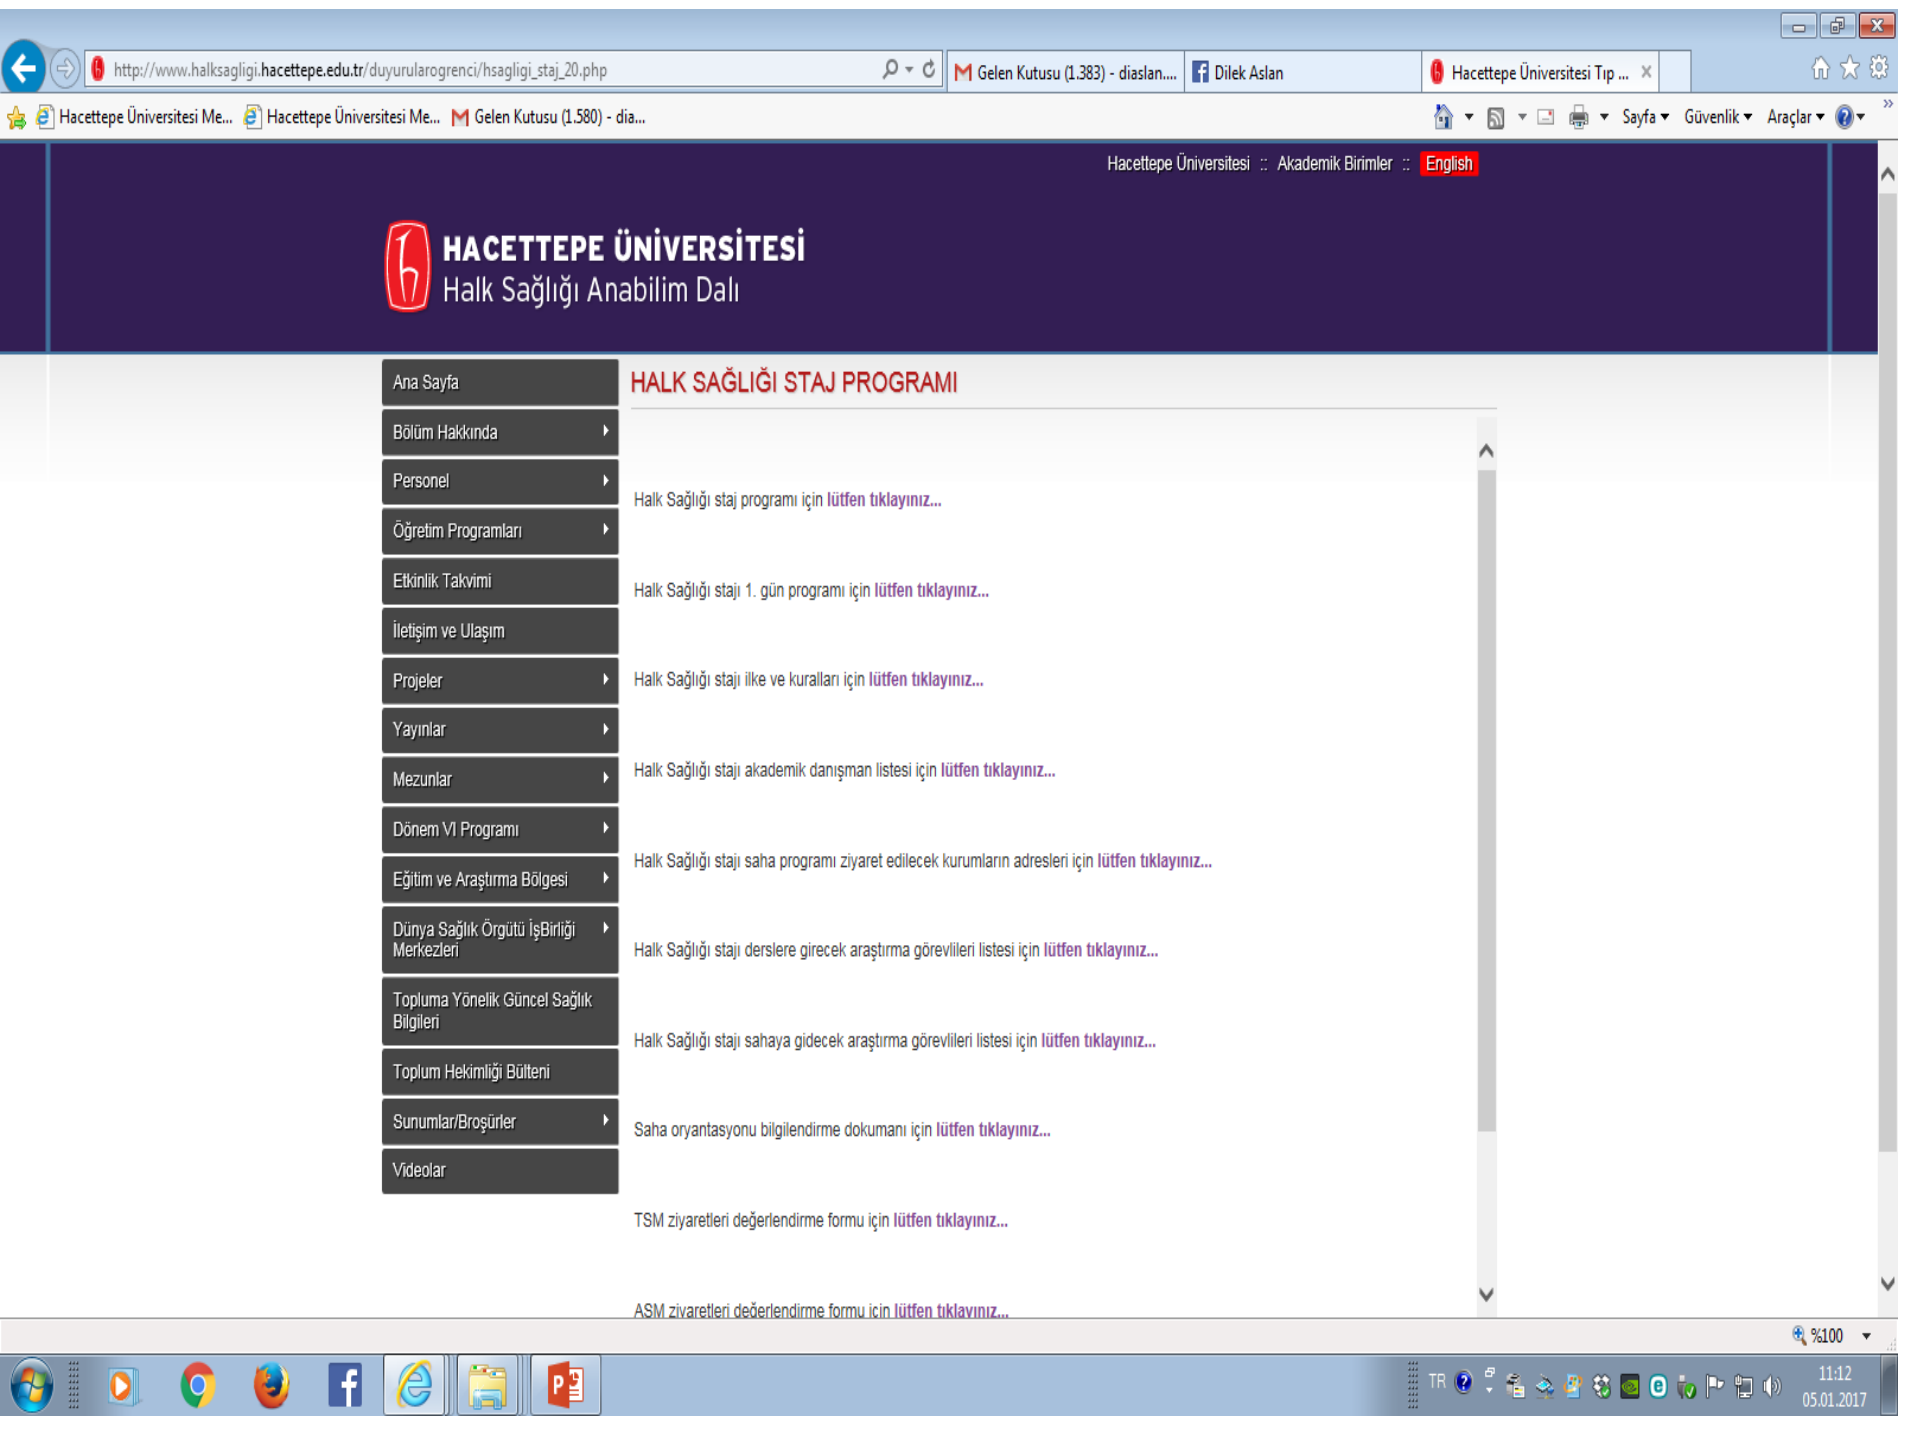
http://www.halksagligi.hacettepe.edu.tr/duyurularogrenci/hsagligi_staj_20.php

Gelen Kutusu (1.383) - diaslan....

Dilek Aslan

Hacettepe Üniversitesi Tıp ...

Hacettepe Üniversitesi Me...

Hacettepe Üniversitesi Me...

Gelen Kutusu (1.580) - dia...

Sayfa ▾ Güvenlik ▾ Araçlar ▾

Hacettepe Üniversitesi :: Akademik Birimler :: English

HACETTEPE ÜNİVERSİTESİ
Halk Sağlığı Anabilim Dalı

Ana Sayfa
Bölüm Hakkında
Personel
Öğretim Programları
Etkinlik Takvimi
İletişim ve Ulaşım
Projeler
Yayınlar
Mezunlar
Dönem VI Programı
Eğitim ve Araştırma Bölgesi
Dünya Sağlık Örgütü İşBirliği Merkezleri
Topluma Yönelik Güncel Sağlık Bilgileri
Toplum Hekimliği Bülteni
Sunumlar/Broşürler
Videolar

HALK SAĞLIĞI STAJ PROGRAMI

Halk Sağlığı staj programı için lütfen tıklayınız...

Halk Sağlığı stajı 1. gün programı için lütfen tıklayınız...

Halk Sağlığı stajı ilke ve kuralları için lütfen tıklayınız...

Halk Sağlığı stajı akademik danışman listesi için lütfen tıklayınız...

Halk Sağlığı stajı saha programı ziyaret edilecek kurumların adresleri için lütfen tıklayınız...

Halk Sağlığı stajı derslere girecek araştırma görevlileri listesi için lütfen tıklayınız...

Halk Sağlığı stajı sahaya gidecek araştırma görevlileri listesi için lütfen tıklayınız...

Saha oryantasyonu bilgilendirme dokumanı için lütfen tıklayınız...

TSM ziyaretleri değerlendirme formu için lütfen tıklayınız...

ASM ziyaretleri değerlendirme formu için lütfen tıklayınız...

%100

TR

11:12
05.01.2017